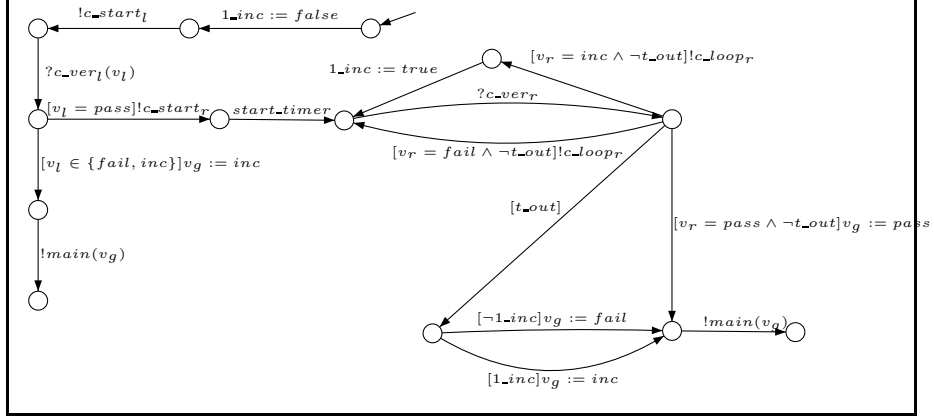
$!c\_start_l$

$1\_inc := false$

$?c\_ver_l(v_l)$

$1\_inc := true$

$[v_r = inc \wedge \neg t\_out]!c\_loop_r$

$?c\_ver_r$

$[v_l = pass]!c\_start_r$

$start\_timer$

$[v_r = fail \wedge \neg t\_out]!c\_loop_r$

$[v_l \in \{fail, inc\}]v_g := inc$

$[t\_out]$

$[v_r = pass \wedge \neg t\_out]v_g := pass$

$!main(v_g)$

$[\neg 1\_inc]v_g := fail$

$!main(v_g)$

$[1\_inc]v_g := inc$